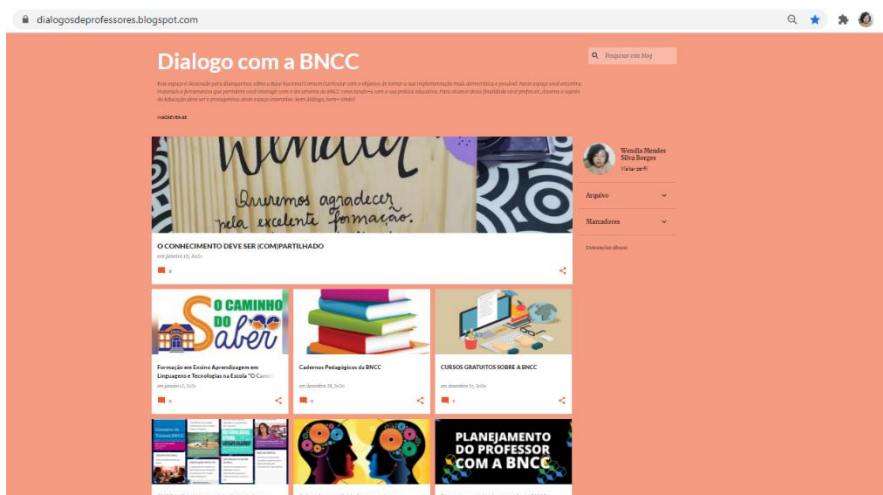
dialogosdeprofessores.blogspot.com

Dialogo com a BNCC

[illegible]

INÍCIO/INSTRAS

Pesquisar este blog

Wendia Mendes Silva Borges

Visitar perfil

Arquivo

Marcadores

Denunciar abuso

Queremos agradecer pela excelente formação.

O CONHECIMENTO DEVE SER (COM)PARTILHADO

em janeiro 15, 2021

O CAMINHO DO SABER

Formação em Ensino Aprendizagem em Linguagens e Tecnologias na Escola "O Camin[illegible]

em janeiro 13, 2021

Cadernos Pedagógicos da BNCC

em dezembro 28, 2020

CURSOS GRATUITOS SOBRE A BNCC

em dezembro 27, 2020

PLANEJAMENTO DO PROFESSOR COM A BNCC